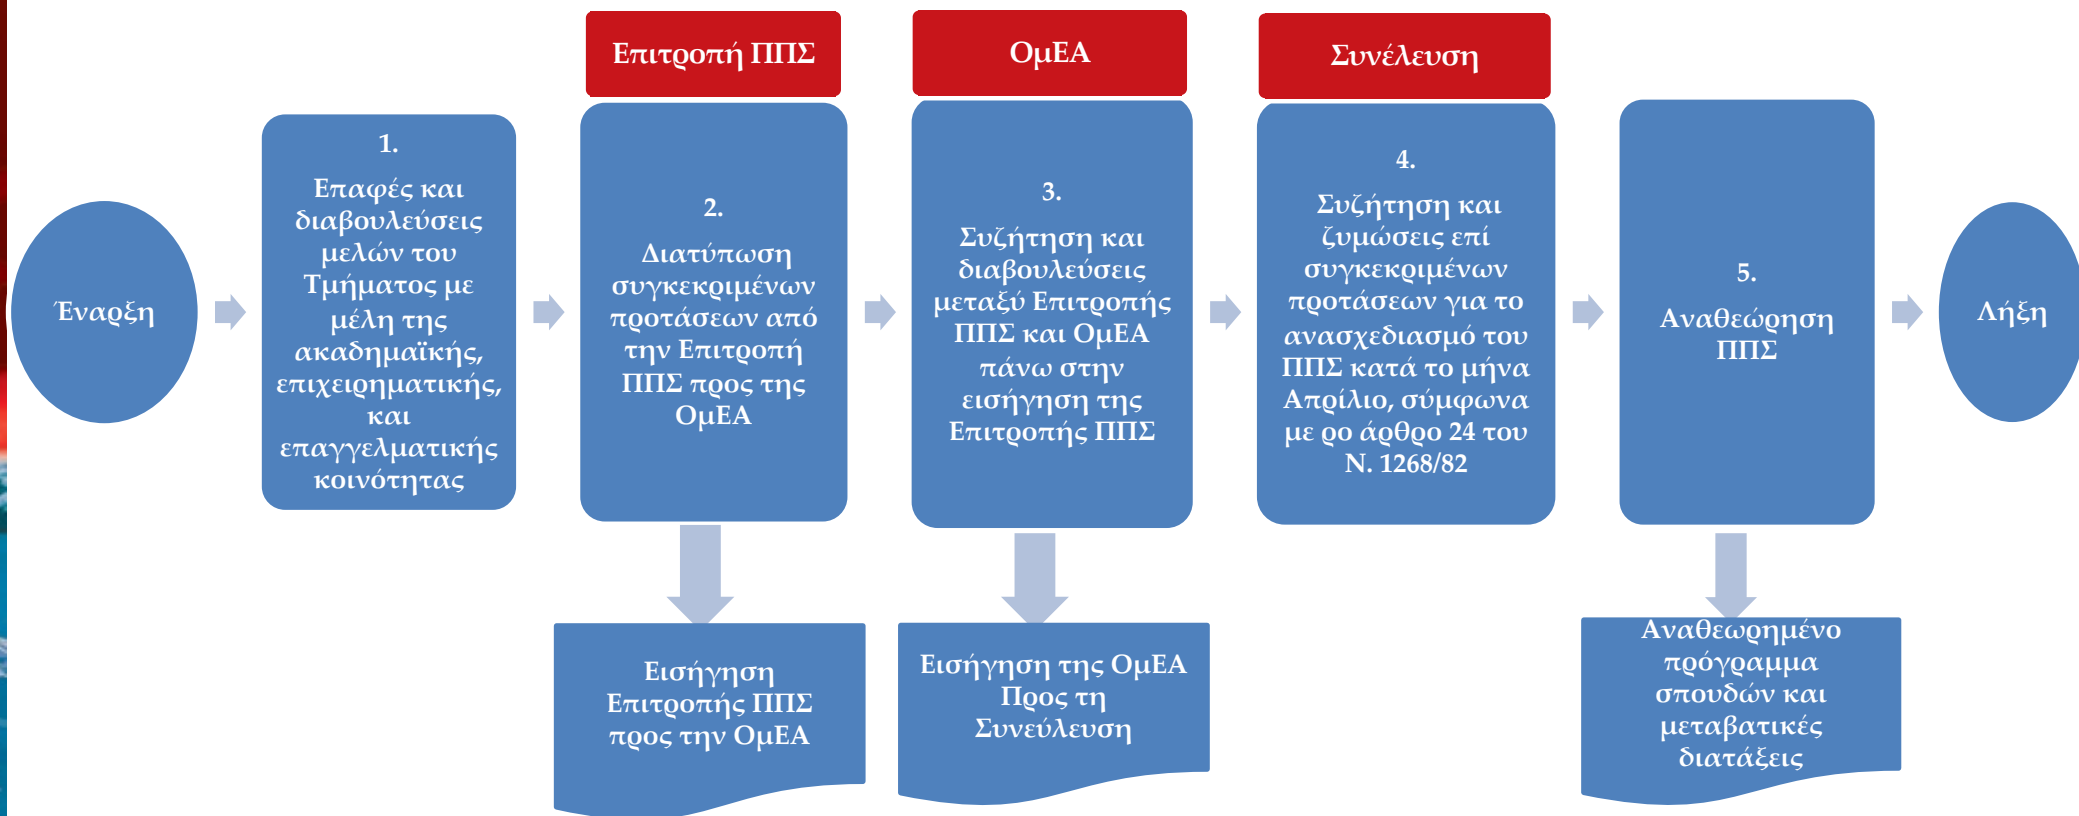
Επιτροπή ΠΠΣ

ΟμΕΑ

Συνέλευση

Έναρξη

1.
Επαφές και διαβουλεύσεις μελών του Τμήματος με μέλη της ακαδημαϊκής, επιχειρηματικής, και επαγγελματικής κοινότητας

2.
Διατύπωση συγκεκριμένων προτάσεων από την Επιτροπή ΠΠΣ προς της ΟμΕΑ

3.
Συζήτηση και διαβουλεύσεις μεταξύ Επιτροπής ΠΠΣ και ΟμΕΑ πάνω στην εισήγηση της Επιτροπής ΠΠΣ

4.
Συζήτηση και ζυμώσεις επί συγκεκριμένων προτάσεων για το ανασχεδιασμό του ΠΠΣ κατά το μήνα Απρίλιο, σύμφωνα με ρο άρθρο 24 του Ν. 1268/82

5.
Αναθεώρηση ΠΠΣ

Λήξη

Εισήγηση Επιτροπής ΠΠΣ προς την ΟμΕΑ

Εισήγηση της ΟμΕΑ Προς τη Συνεύλευση

Αναθεωρημένο πρόγραμμα σπουδών και μεταβατικές διατάξεις